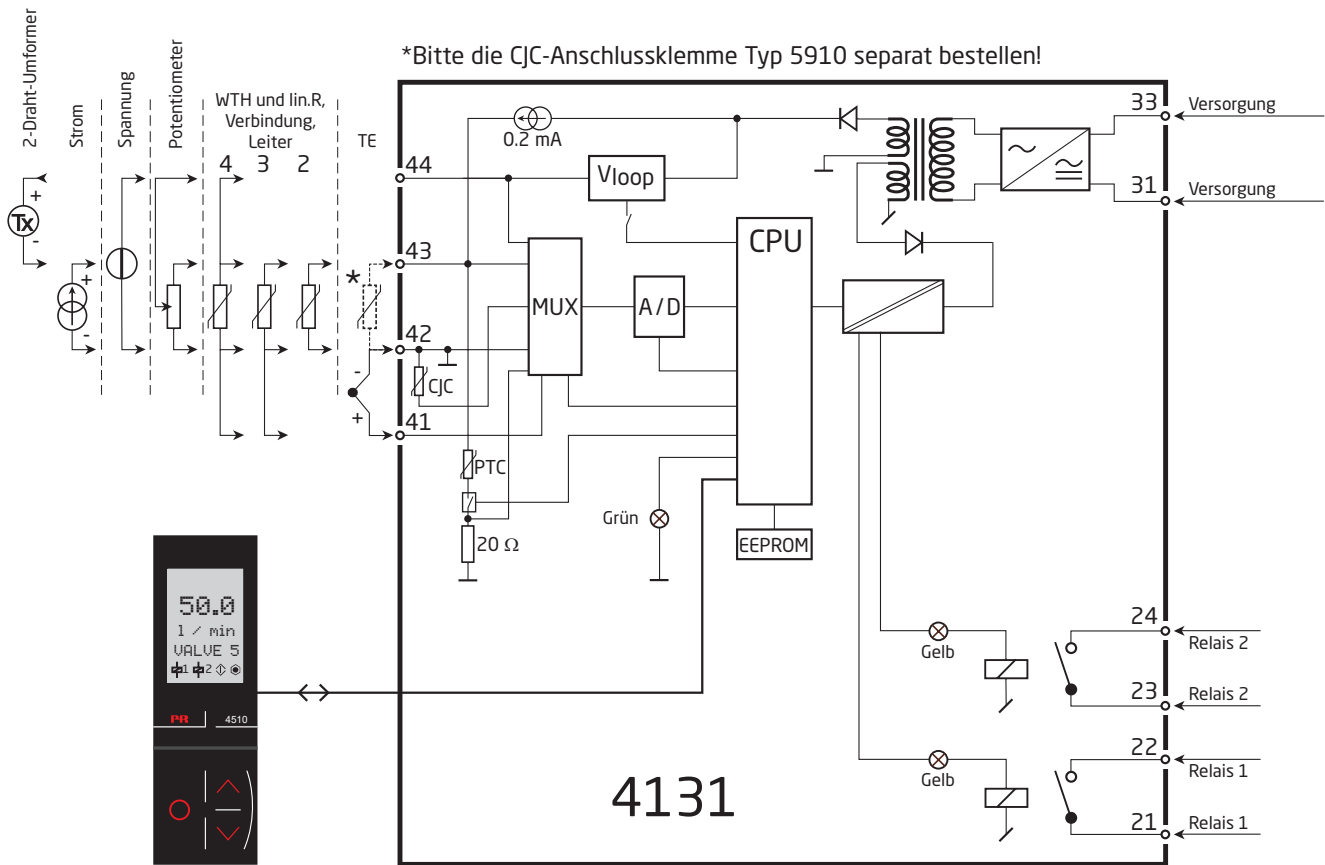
*Bitte die CJC-Anschlussklemme Typ 5910 separat bestellen!

2-Draht-Umformer
Tx
+
-
Strom
+
-
Spannung
Potentiometer
WTH und lin.R, Verbindung, Leiter
4 3 2
TE
*
-
+

44
43
42
41
0.2 mA
Vloop
MUX
A/D
CPU
CJC
PTC
$20\ \Omega$
Grün
EEPROM

33 Versorgung
31 Versorgung
24 Relais 2
23 Relais 2
22 Relais 1
21 Relais 1
Gelb
Gelb

50.0
1 / min
VALUE 5
1 2
PR
4510

4131